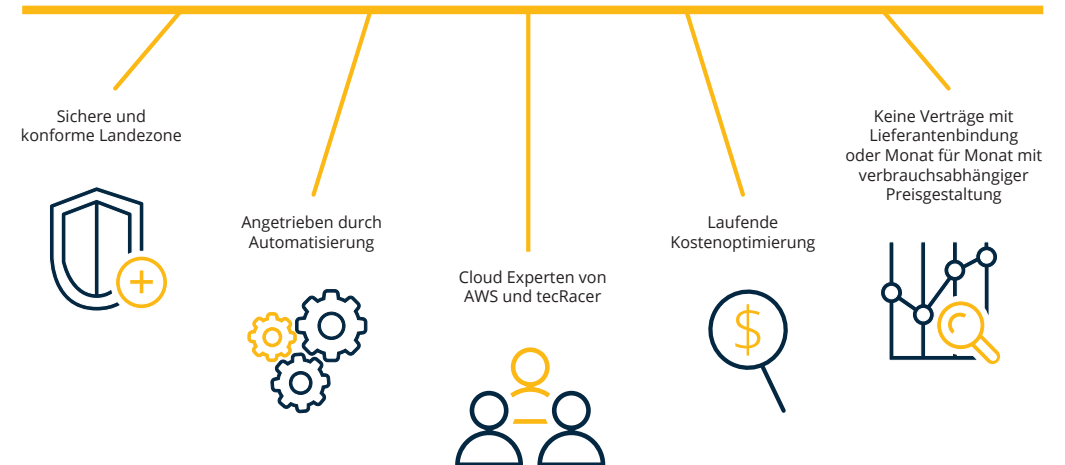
Sichere und konforme Landezone

Angetrieben durch Automatisierung

Cloud Experten von AWS und tecRacer

Laufende Kostenoptimierung

Keine Verträge mit Lieferantenbindung oder Monat für Monat mit verbrauchsabhängiger Preisgestaltung